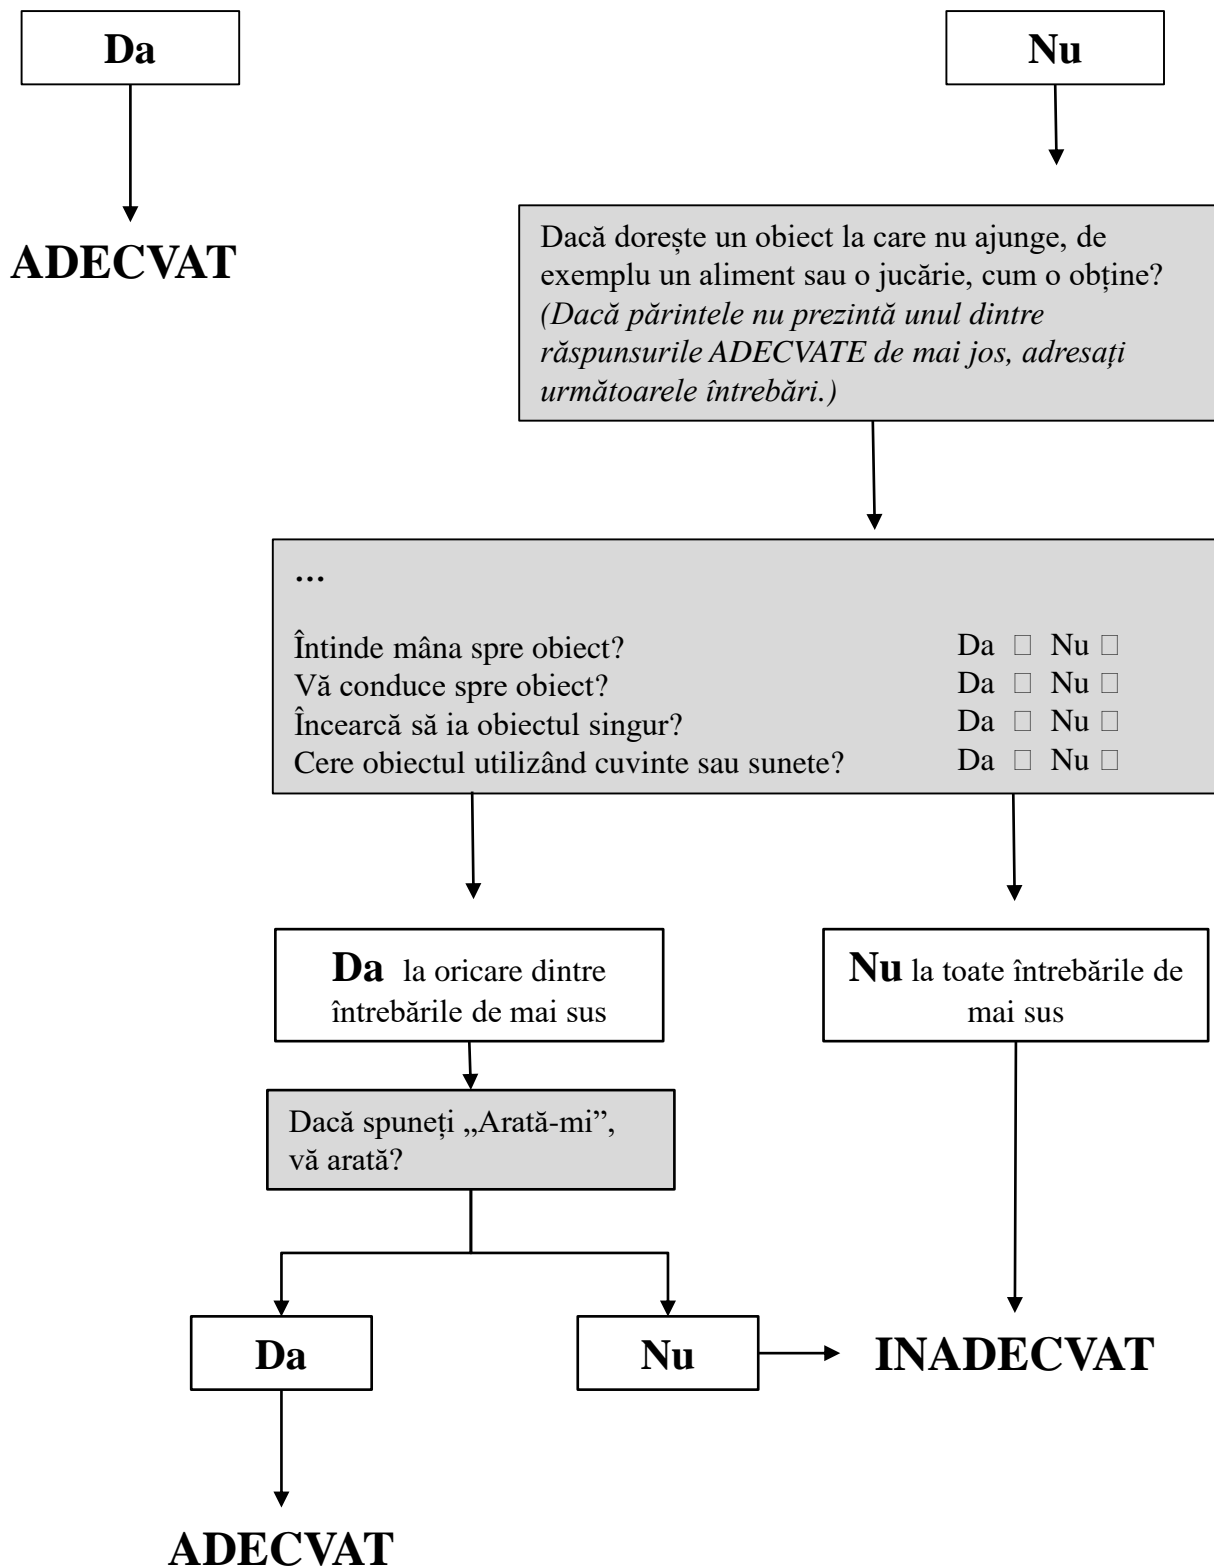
Da

Nu

ADECVAT

Dacă dorește un obiect la care nu ajunge, de exemplu un aliment sau o jucărie, cum o obține? *(Dacă părintele nu prezintă unul dintre răspunsurile ADECVATE de mai jos, adresați următoarele întrebări.)*

…

Întinde mâna spre obiect? Da □ Nu □
Vă conduce spre obiect? Da □ Nu □
Încearcă să ia obiectul singur? Da □ Nu □
Cere obiectul utilizând cuvinte sau sunete? Da □ Nu □

**Da** la oricare dintre întrebările de mai sus

**Nu** la toate întrebările de mai sus

Dacă spuneți „Arată-mi”, vă arată?

Da

Nu

INADECVAT

ADECVAT